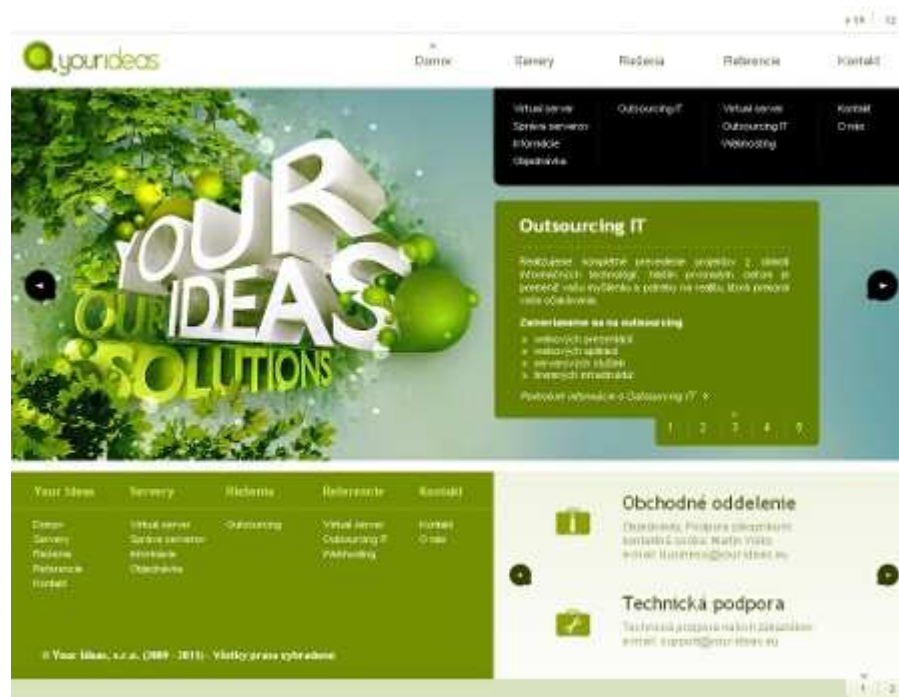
sk | cz

yourideas

Domov Servery Riešenia Referencie Kontakt

Virtual server
Správa serverov
Informácie
Objednávka

Outsourcing IT

Virtual server
Outsourcing IT
Webhosting

Kontakt
O nás

YOUR IDEAS OUR SOLUTIONS

Outsourcing IT

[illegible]

Zameriavame sa na outsourcing
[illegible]
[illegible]
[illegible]
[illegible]

Podrobné informácie o Outsourcing IT »

1 2 3 4 5

Your Ideas Servery Riešenia Referencie Kontakt

Domov
Servery
Riešenia
Referencie
Kontakt

Virtual server
Správa serverov
Informácie
Objednávka

Outsourcing

Virtual server
Outsourcing IT
Webhosting

Kontakt
O nás

© Your Ideas, s.r.o. (2009 - 2011) - Všetky práva vyhradené

Obchodné oddelenie
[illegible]
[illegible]
e-mail: business@your-ideas.eu

Technická podpora
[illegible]
e-mail: support@your-ideas.eu

1 2